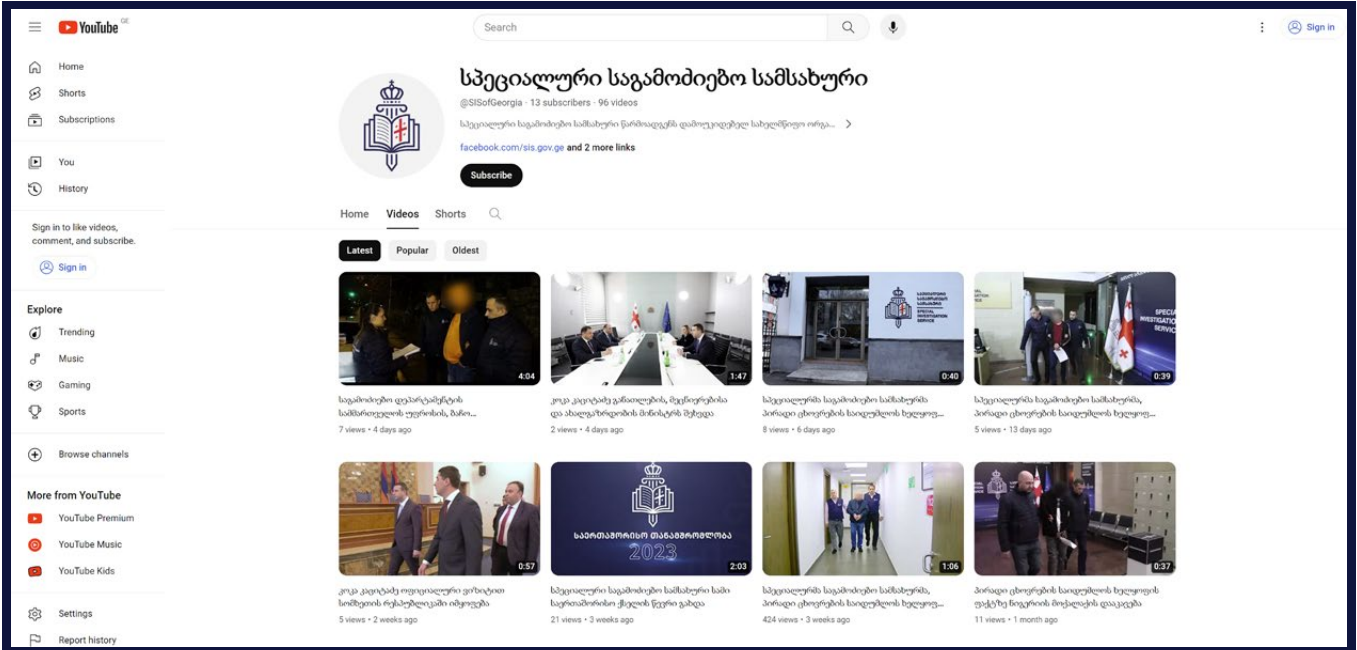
YouTube GE

Search

Sign in

Home
Shorts
Subscriptions

You
History

Sign in to like videos, comment, and subscribe.

Sign in

Explore
Trending
Music
Gaming
Sports

Browse channels

More from YouTube
YouTube Premium
YouTube Music
YouTube Kids

Settings
Report history

სპეციალური საგამოძიებო სამსახური

@SISofGeorgia · 13 subscribers · 96 videos

სპეციალური საგამოძიებო სამსახური წარმოადგენს დამოუკიდებელ სახელმწიფო ორგა...

facebook.com/sis.gov.ge and 2 more links

Subscribe

Home Videos Shorts

Latest Popular Oldest

4:04
საგამოძიებო დეპარტამენტის სამმართველოს უფროსის, ზაზა...
7 views · 4 days ago

1:47
კოკა კაციტაძე ვაჩნაძის, მეცნიერებისა და ახალგაზრდობის მინისტრს შეხვდა
2 views · 4 days ago

0:40
სპეციალური საგამოძიებო სამსახურმა პირადი ცხოვრების ხელშეუხებლობის...
8 views · 6 days ago

0:39
სპეციალური საგამოძიებო სამსახურმა, პირადი ცხოვრების ხელშეუხებლობის ხელყოფ...
5 views · 13 days ago

0:57
კოკა კაციტაძე ოფიციალური ვიზიტით სომხეთის რესპუბლიკაში იმყოფება
5 views · 2 weeks ago

სპეციალური საგამოძიებო სამსახური
საერთაშორისო თანამშრომლობა
2023
2:03
სპეციალური საგამოძიებო სამსახური ხაზს საერთაშორისო ქსელის წევრი გახდა
21 views · 3 weeks ago

1:06
სპეციალური საგამოძიებო სამსახურმა, პირადი ცხოვრების ხელშეუხებლობის ხელყოფ...
424 views · 3 weeks ago

0:37
პირადი ცხოვრების ხელშეუხებლობის ხელყოფის ფაქტზე ნიღბიანი მოქალაქის დააკავეს
11 views · 1 month ago